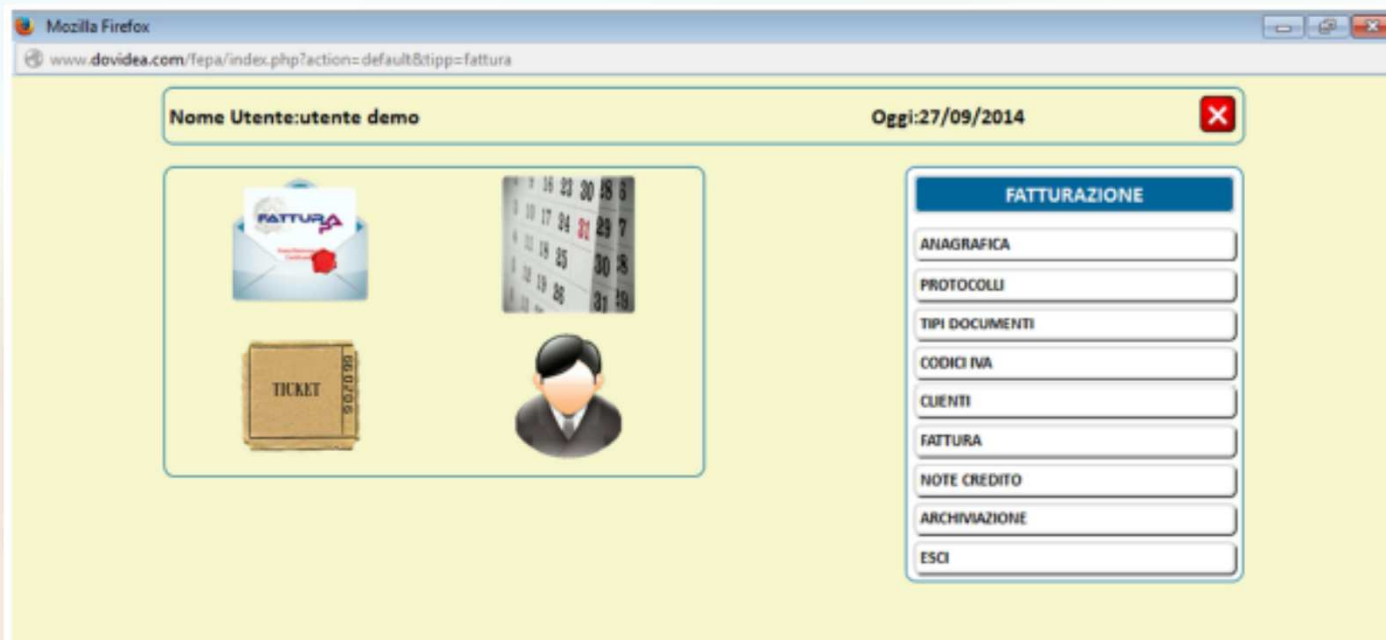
Mozilla Firefox

www.dovidea.com/fepa/index.php?action=default&tipp=fattura

Nome Utente:utente demo

Oggi:27/09/2014

FATTURA PA

TICKET

FATTURAZIONE

ANAGRAFICA

PROTOCOLLI

TIPI DOCUMENTI

CODICI IVA

CLIENTI

FATTURA

NOTE CREDITO

ARCHIVIAZIONE

ESCI